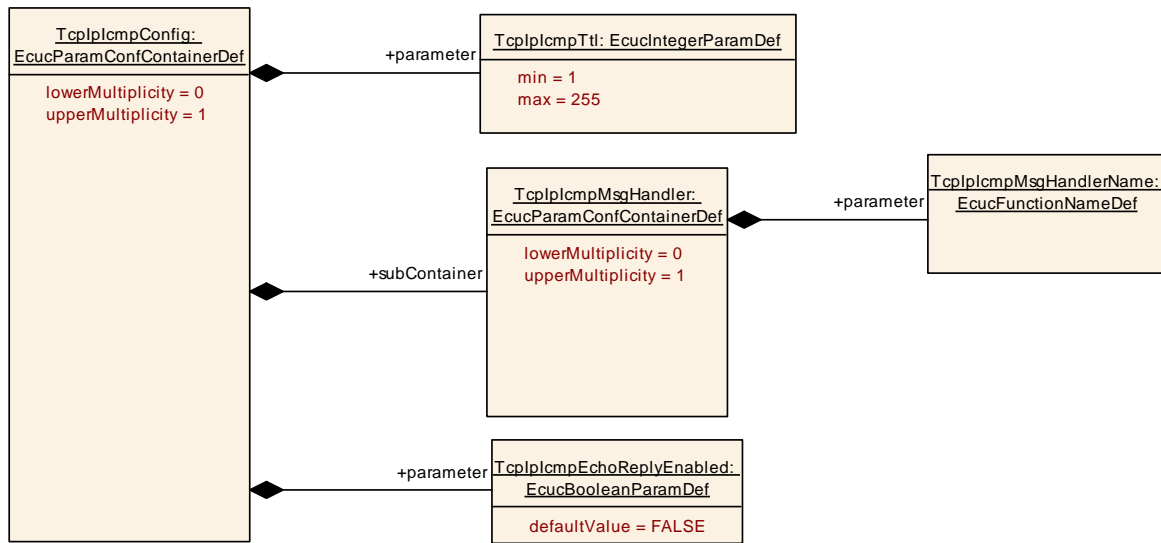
TcpIpIcmpConfig:
EcucParamConfContainerDef

lowerMultiplicity = 0
upperMultiplicity = 1

+parameter

TcpIpIcmpTtl: EcucIntegerParamDef

min = 1
max = 255

TcpIpIcmpMsgHandler:
EcucParamConfContainerDef

lowerMultiplicity = 0
upperMultiplicity = 1

+parameter

TcpIpIcmpMsgHandlerName:
EcucFunctionNameDef

+subContainer

+parameter

TcpIpIcmpEchoReplyEnabled:
EcucBooleanParamDef

defaultValue = FALSE